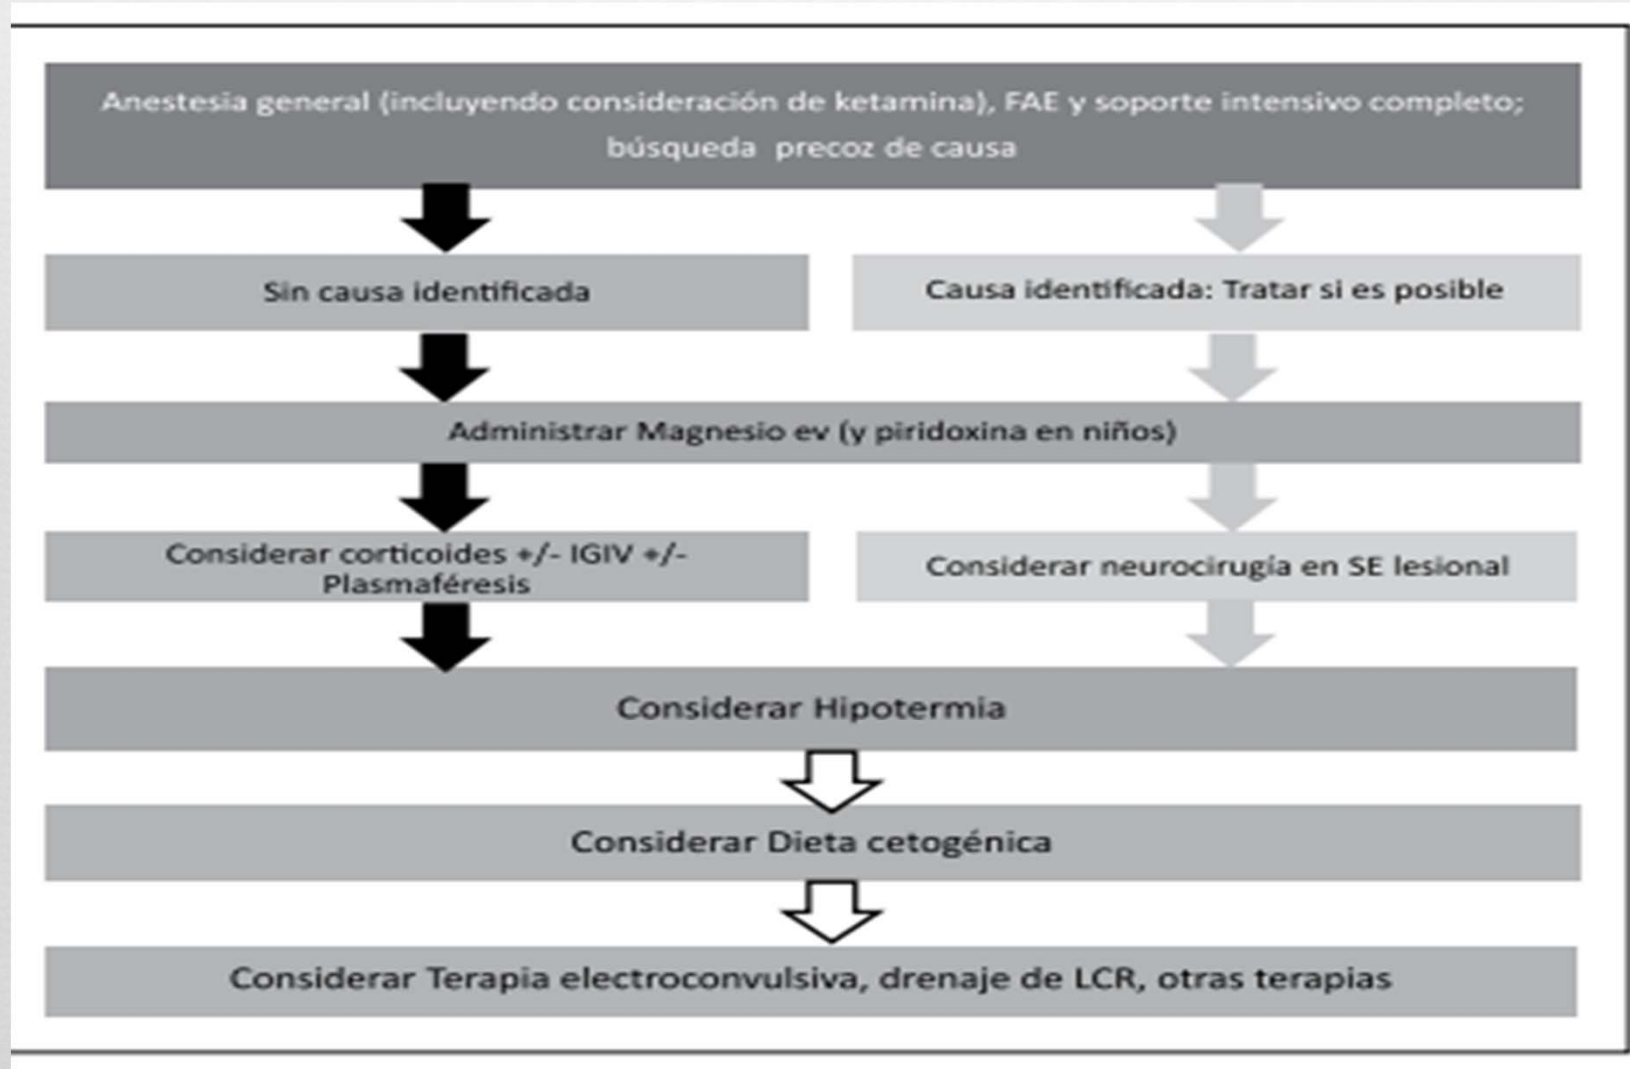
Anestesia general (incluyendo consideración de ketamina), FAE y soporte intensivo completo; búsqueda precoz de causa

Sin causa identificada

Causa identificada: Tratar si es posible

Administrar Magnesio ev (y piridoxina en niños)

Considerar corticoides +/- IGIV +/- Plasmaféresis

Considerar neurocirugía en SE lesional

Considerar Hipotermia

Considerar Dieta cetogénica

Considerar Terapia electroconvulsiva, drenaje de LCR, otras terapias